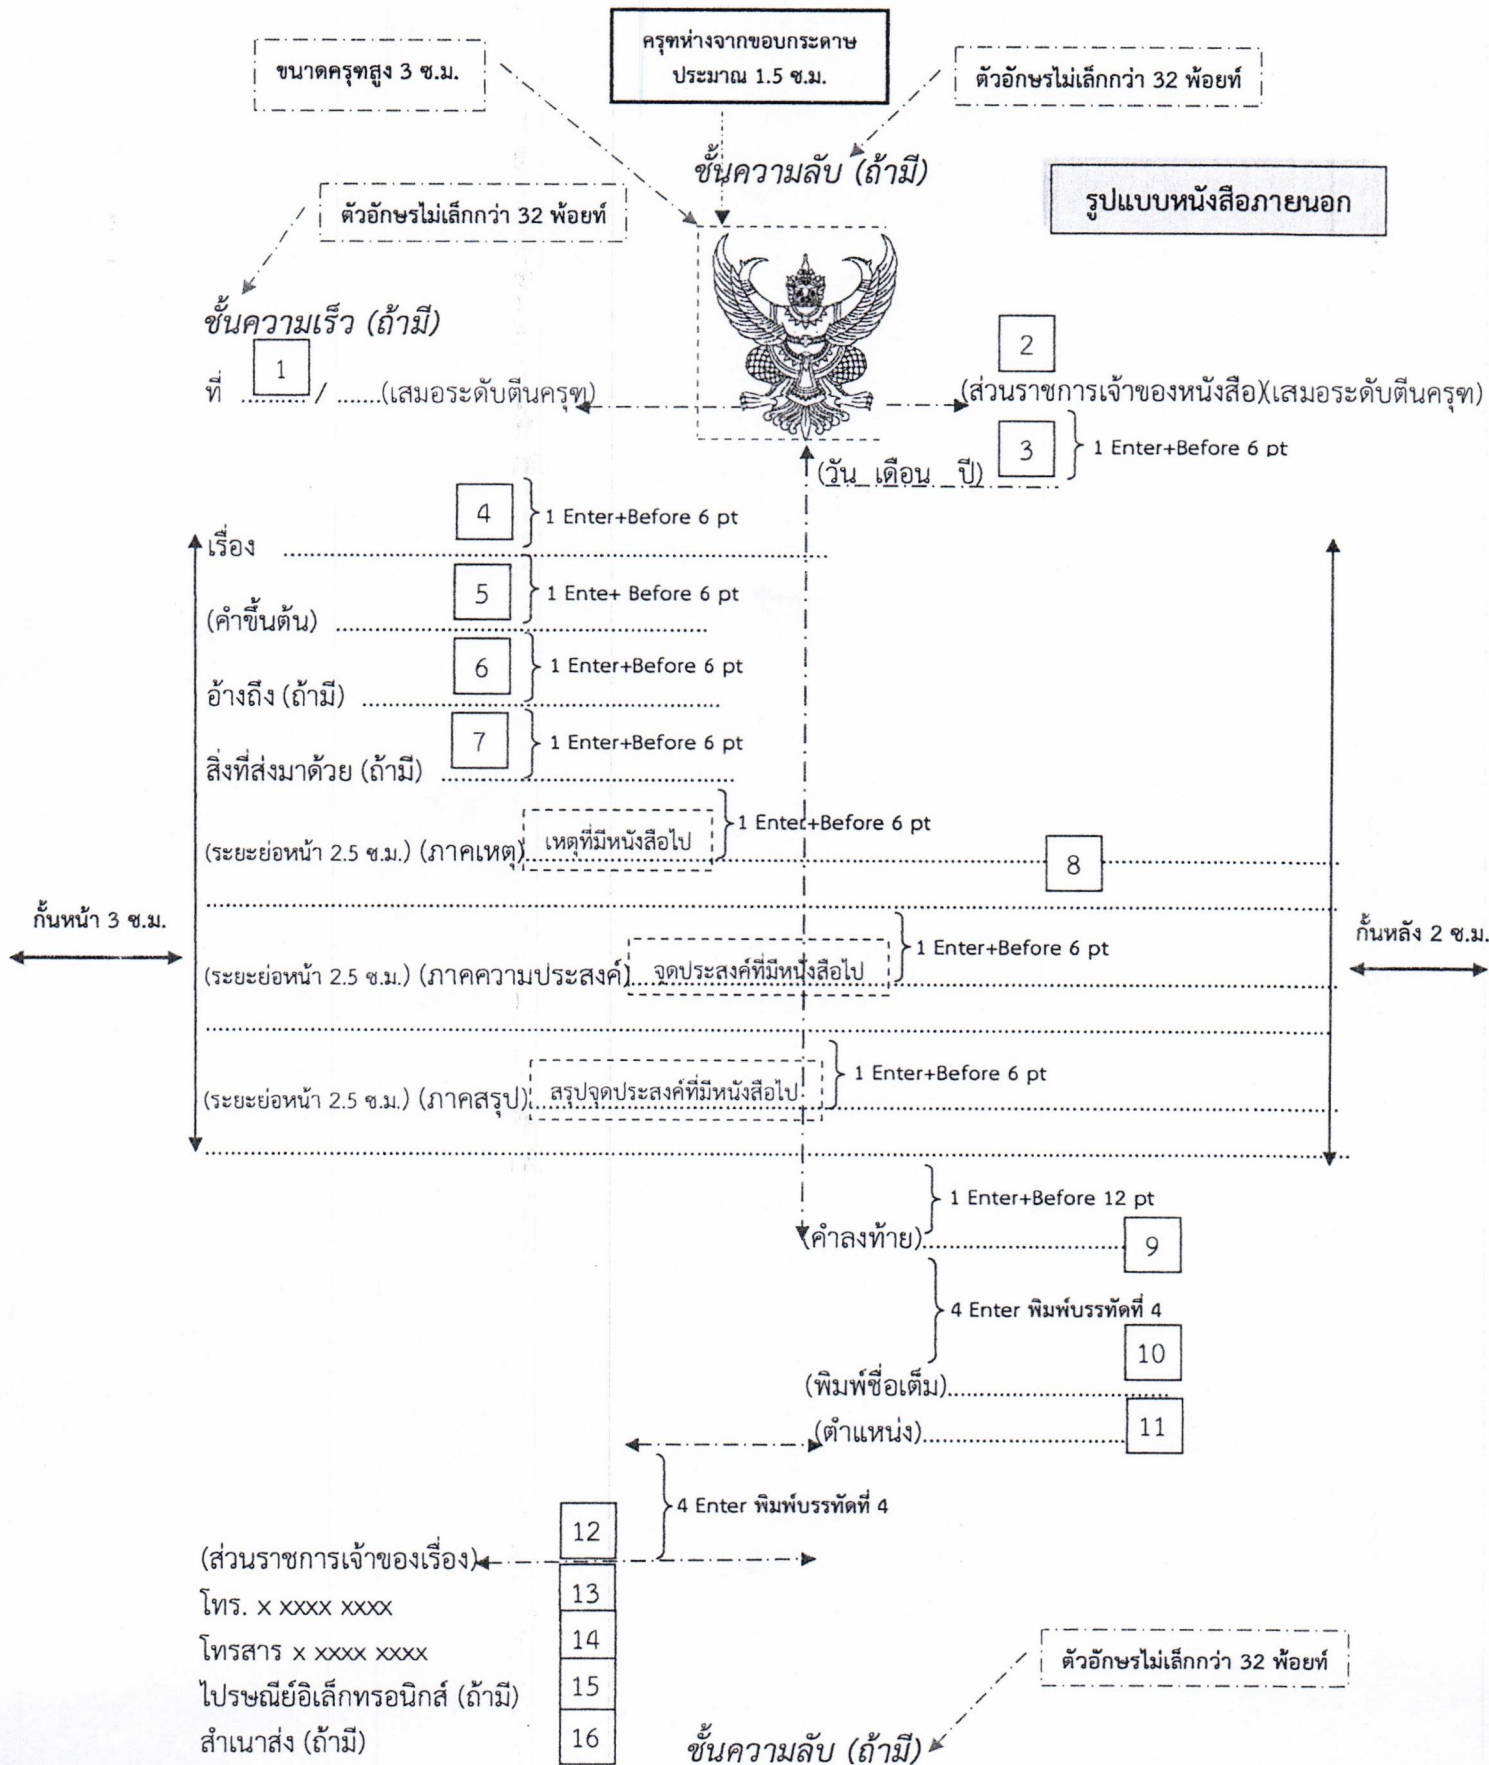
ขนาดครุฑสูง 3 ซ.ม.

ครุฑห่างจากขอบกระดาษ ประมาณ 1.5 ซ.ม.

ตัวอักษรไม่เล็กกว่า 32 พ้อยท์

ชั้นความลับ (ถ้ามี)

รูปแบบหนังสือภายนอก

ตัวอักษรไม่เล็กกว่า 32 พ้อยท์

ชั้นความเร็ว (ถ้ามี)

ที่ 1 ........./ .......(เสมอระดับตีนครุฑ)

2 (ส่วนราชการเจ้าของหนังสือ)(เสมอระดับตีนครุฑ)

(วัน เดือน ปี) 3 1 Enter+Before 6 pt

4 1 Enter+Before 6 pt

เรื่อง ..............................................

5 1 Ente+ Before 6 pt

(คำขึ้นต้น) ..............................................

6 1 Enter+Before 6 pt

อ้างถึง (ถ้ามี) ..............................................

7 1 Enter+Before 6 pt

สิ่งที่ส่งมาด้วย (ถ้ามี) ..............................................

1 Enter+Before 6 pt

(ระยะย่อหน้า 2.5 ซ.ม.) (ภาคเหตุ) เหตุที่มีหนังสือไป .............................. 8 ..............................

กั้นหน้า 3 ซ.ม.

กั้นหลัง 2 ซ.ม.

1 Enter+Before 6 pt

(ระยะย่อหน้า 2.5 ซ.ม.) (ภาคความประสงค์) จุดประสงค์ที่มีหนังสือไป ..............................

1 Enter+Before 6 pt

(ระยะย่อหน้า 2.5 ซ.ม.) (ภาคสรุป) สรุปจุดประสงค์ที่มีหนังสือไป ..............................

1 Enter+Before 12 pt

(คำลงท้าย).............................. 9

4 Enter พิมพ์บรรทัดที่ 4

10

(พิมพ์ชื่อเต็ม)..............................

(ตำแหน่ง).............................. 11

4 Enter พิมพ์บรรทัดที่ 4

12

(ส่วนราชการเจ้าของเรื่อง)

โทร. x xxxx xxxx 13

โทรสาร x xxxx xxxx 14

ไปรษณีย์อิเล็กทรอนิกส์ (ถ้ามี) 15

สำเนาส่ง (ถ้ามี) 16

ตัวอักษรไม่เล็กกว่า 32 พ้อยท์

ชั้นความลับ (ถ้ามี)